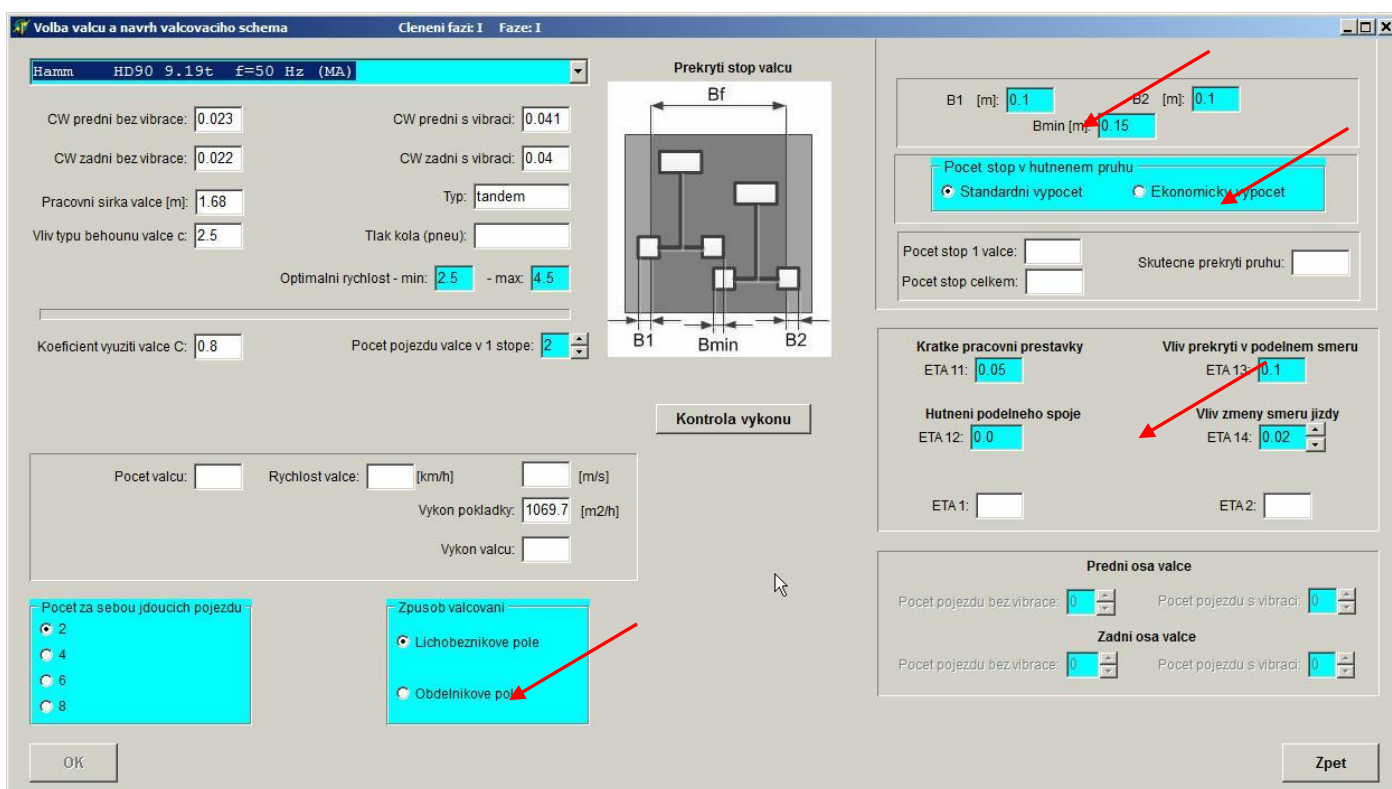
Volba valcu a navrh valcovaciho schema Cleneni fazi: I Faze: I

Hamm HD90 9.19t f=50 Hz (MA)

CW predni bez vibrace: 0.023
CW predni s vibraci: 0.041
CW zadni bez vibrace: 0.022
CW zadni s vibraci: 0.04
Pracovni sirka valce [m]: 1.68
Typ: tandem
Vliv typu behounu valce c: 2.5
Tlak kola (pneu):
Optimalni rychlost - min: 2.5 - max: 4.5

Koeficient vyuziti valce C: 0.8
Pocet pojezdu valce v 1 stope: 2

Prekryti stop valcu
Bf
B1 Bmin B2

Kontrola vykonu

Pocet valcu:
Rychlost valce: [km/h] [m/s]
Vykon pokladky: 1069.7 [m2/h]
Vykon valcu:

Pocet za sebou jdoucich pojezdu
2
4
6
8

Zpusob valcovani
Lichobeznikove pole
Obdelnikove pol

OK

B1 [m]: 0.1
B2 [m]: 0.1
Bmin [m]: 0.15

Pocet stop v hutnenem pruhu
Standardni vypocet
Ekonomicky vypocet

Pocet stop 1 valce:
Pocet stop celkem:
Skutecne prekryti pruhu:

Kratke pracovni prestavky
ETA 11: 0.05
Vliv prekryti v podelnem smeru
ETA 13: 0.1
Hutneni podelneho spoje
ETA 12: 0.0
Vliv zmeny smeru jizdy
ETA 14: 0.02
ETA 1:
ETA 2:

Predni osa valce
Pocet pojezdu bez vibrace: 0
Pocet pojezdu s vibraci: 0
Zadni osa valce
Pocet pojezdu bez vibrace: 0
Pocet pojezdu s vibraci: 0

Zpet